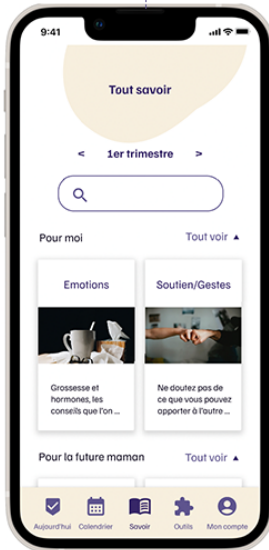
9:41

Tout savoir

< 1er trimestre >

Pour moi

Tout voir ▲

Emotions

Grossesse et hormones, les conseils que l'on ...

Soutien/Gestes

Ne doutez pas de ce que vous pouvez apporter à l'autre ...

Pour la future maman

Tout voir ▲

Aujourd'hui Calendrier Savoir Outils Mon compte